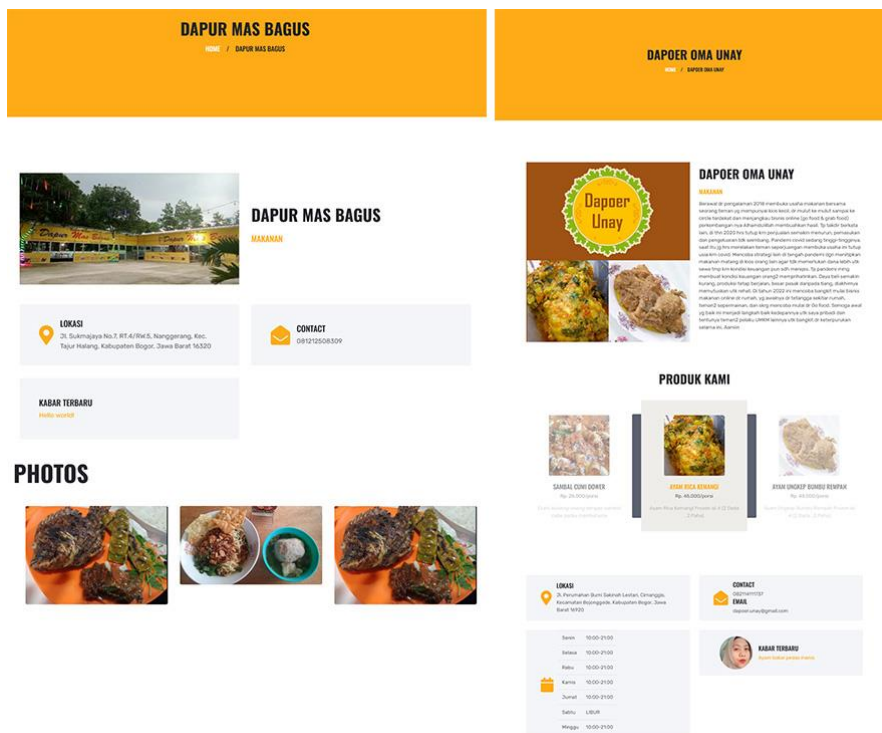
DAPUR MAS BAGUS

HOME / DAPUR MAS BAGUS

DAPUR MAS BAGUS

MAKANAN

LOKASI

Jl. Sukmajaya No.7, RT.4/RW.5, Nanggerang, Kec. Tajur Halang, Kabupaten Bogor, Jawa Barat 16320

CONTACT

081212508309

KABAR TERBARU

Hello world!

PHOTOS

DAPOER OMA UNAY

HOME / DAPOER OMA UNAY

Dapoer Unay

DAPOER OMA UNAY

MAKANAN

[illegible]

PRODUK KAMI

SAMBAL CUMI DOWER

Rp. 26.000/porsi

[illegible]

AYAM RICA KEMANGI

Rp. 46.000/porsi

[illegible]

AYAM UNGKEP BUMBU REMPAH

Rp. 46.000/porsi

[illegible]

LOKASI

Jl. Perumahan Bumi Sekthah Lestari, Cimanggis, Kecamatan Bojonggede, Kabupaten Bogor, Jawa Barat 16920

CONTACT

0821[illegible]

EMAIL

dapoerunay@gmail.com

| | |
|---|---|
| Senin | 10:00-21:00 |
| Selasa | 10:00-21:00 |
| Rabu | 10:00-21:00 |
| Kamis | 10:00-21:00 |
| Jumat | 10:00-21:00 |
| Sabtu | LIBUR |
| Minggu | 10:00-21:00 |

KABAR TERBARU

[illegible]